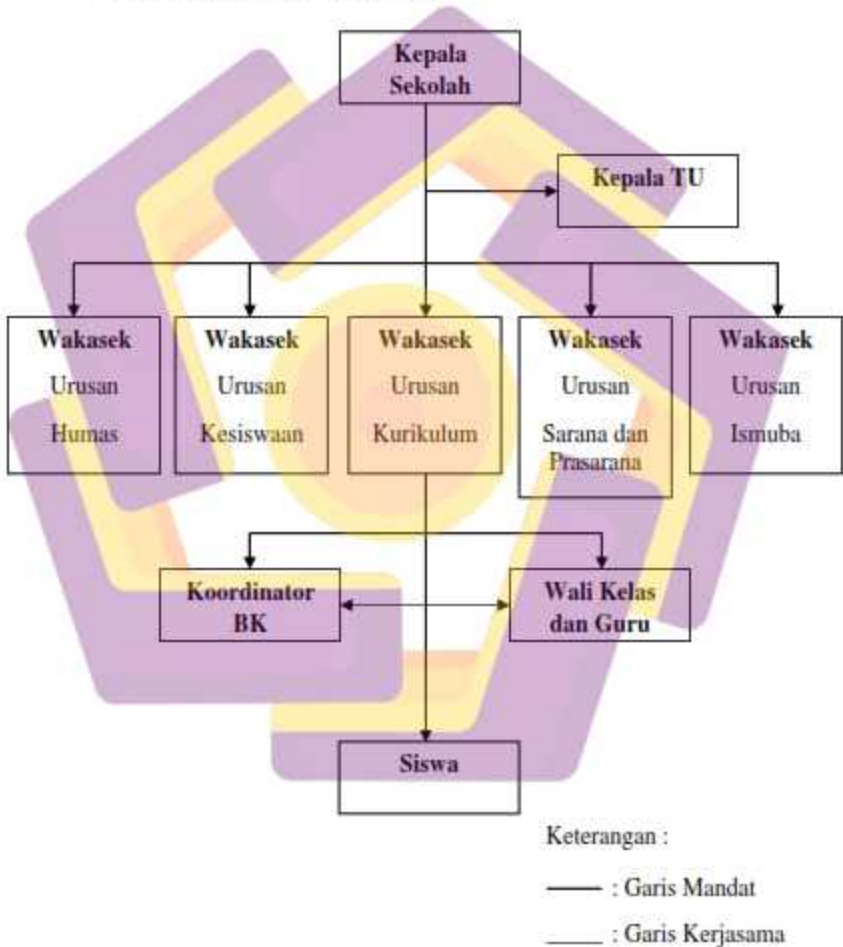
Kepala Sekolah

Kepala TU

Wakasek Urusan Humas

Wakasek Urusan Kesiswaan

Wakasek Urusan Kurikulum

Wakasek Urusan Sarana dan Prasarana

Wakasek Urusan Ismuba

Koordinator BK

Wali Kelas dan Guru

Siswa

Keterangan :

—— : Garis Mandat

____ : Garis Kerjasama